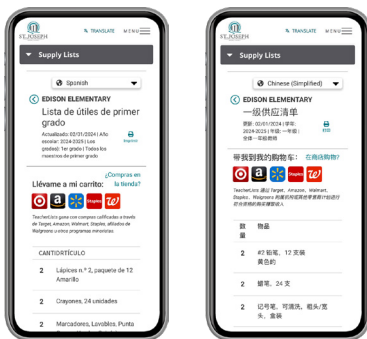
ST. JOSEPH
TRANSLATE MENU
Supply Lists
Spanish
EDISON ELEMENTARY
Lista de útiles de primer grado
Actualizado: 02/01/2024 | Año escolar: 2024-2025 | Los grado(s): 1er grado | Todos los maestros de primer grado
Imprimir
Llévame a mi carrito:
¿Compras en la tienda?
TeacherLists gana con compras calificadas a través de Target, Amazon, Walmart, Staples, afiliados de Walgreens u otros programas minoristas.
| CANT | ARTÍCULO |
|---|---|
| 2 | Lápices n.º 2, paquete de 12 Amarillo |
| 2 | Crayones, 24 unidades |
| 2 | Marcadores, Lavables, Punta |

ST. JOSEPH
TRANSLATE MENU
Supply Lists
Chinese (Simplified)
EDISON ELEMENTARY
一級供應清單
更新：02/01/2024 | 学年: 2024-2025 | 年级：一年级 | 全体一年级教师
打印
带我到我的购物车：
在商店购物？
TeacherLists 通过 Target、Amazon、Walmart、Staples、Walgreens 附属机构或其他零售商计划的合格购买获得收益。
| 数量 | 物品 |
|---|---|
| 2 | #2 铅笔，12 支装 黄色的 |
| 2 | 蜡笔，24 支 |
| 2 | 记号笔，可清洗，粗头/宽头，盒装 |